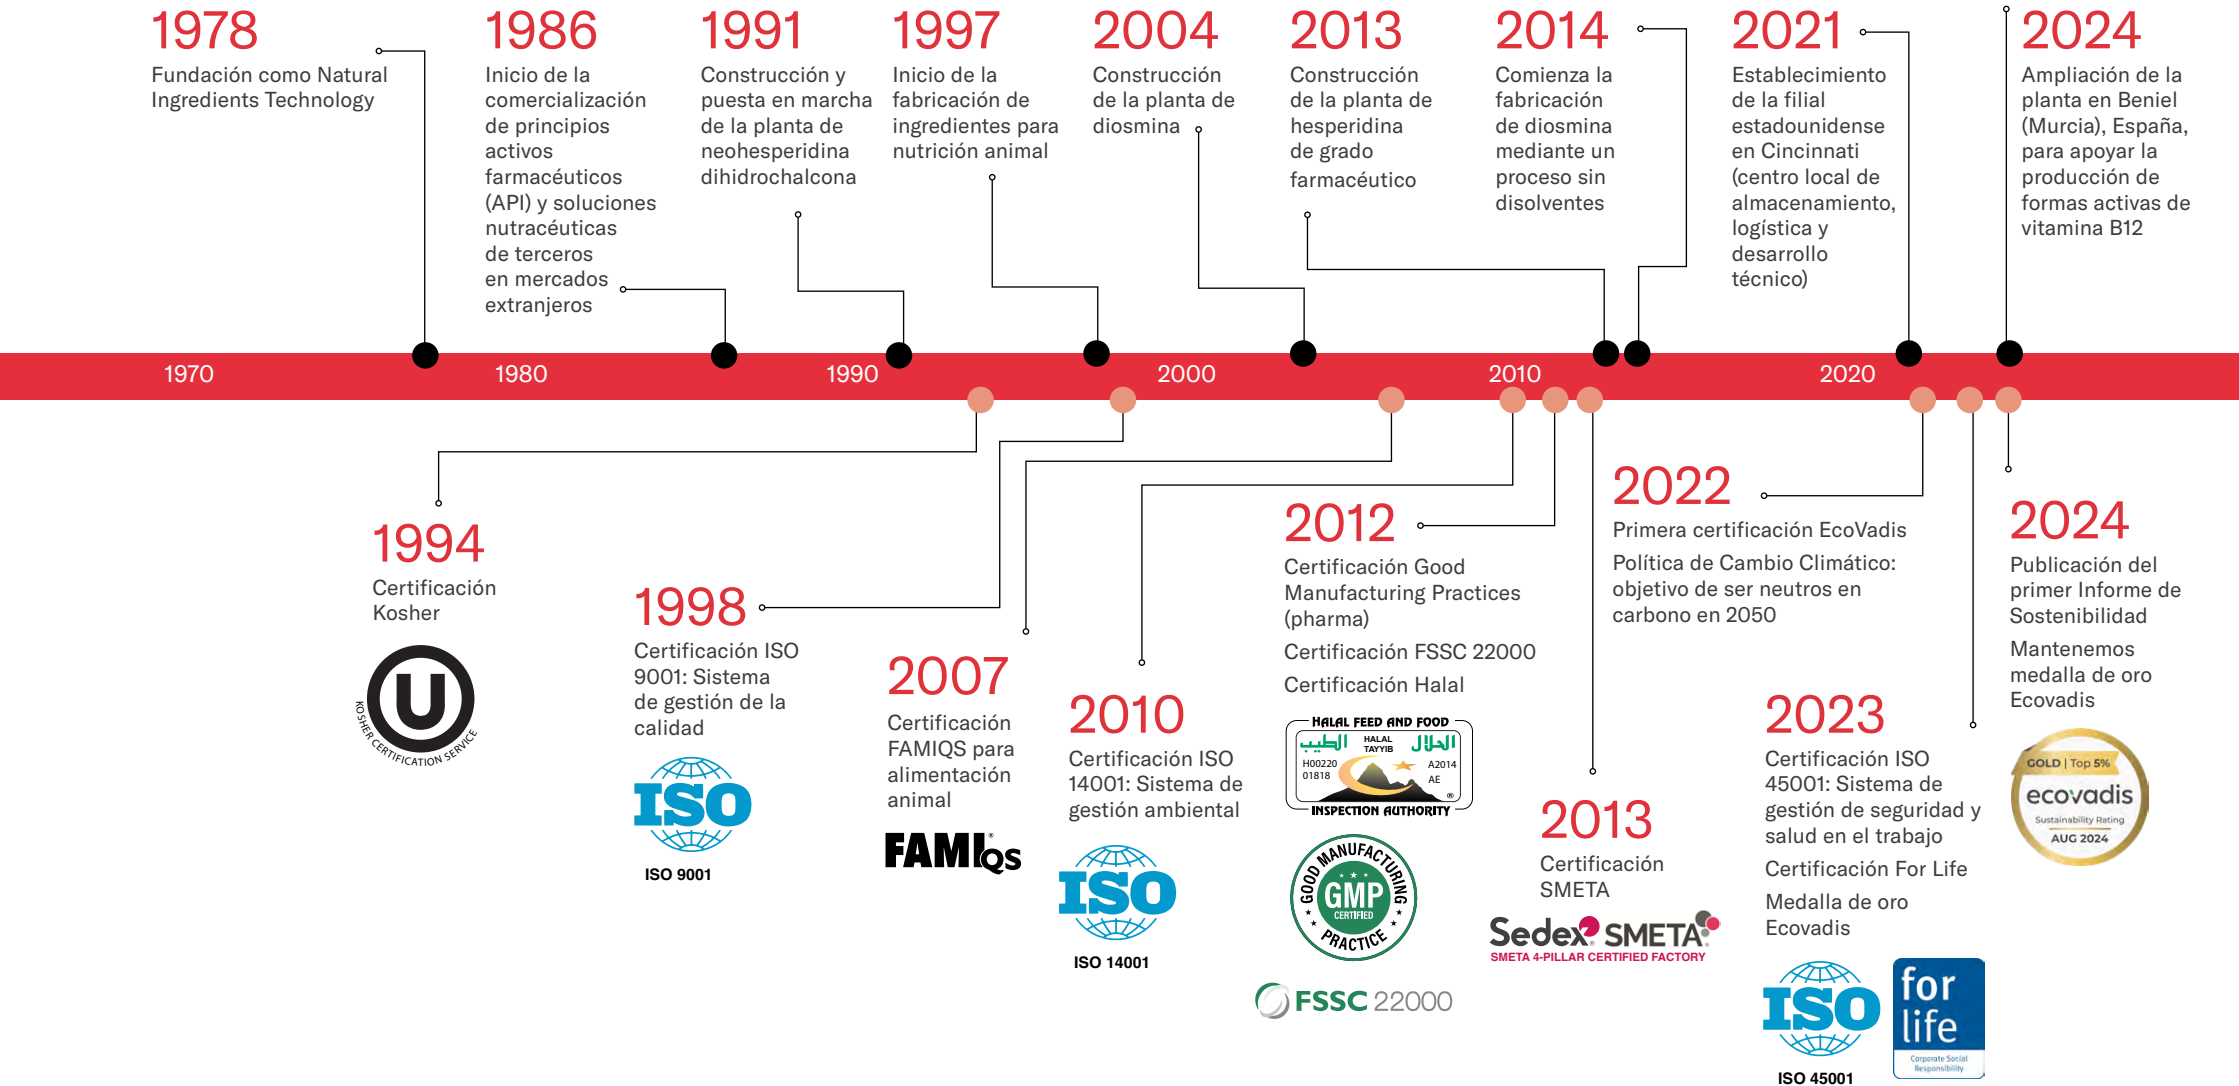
1978
Fundación como Natural Ingredients Technology

1986
Inicio de la comercialización de principios activos farmacéuticos (API) y soluciones nutracéuticas de terceros en mercados extranjeros

1991
Construcción y puesta en marcha de la planta de neohesperidina dihidrochalcona

1997
Inicio de la fabricación de ingredientes para nutrición animal

2004
Construcción de la planta de diosmina

2013
Construcción de la planta de hesperidina de grado farmacéutico

2014
Comienza la fabricación de diosmina mediante un proceso sin disolventes

2021
Establecimiento de la filial estadounidense en Cincinnati (centro local de almacenamiento, logística y desarrollo técnico)

2024
Ampliación de la planta en Beniel (Murcia), España, para apoyar la producción de formas activas de vitamina B12

1970 1980 1990 2000 2010 2020

1994
Certificación Kosher

U
KOSHER CERTIFICATION SERVICE

1998
Certificación ISO 9001: Sistema de gestión de la calidad

ISO
ISO 9001

2007
Certificación FAMIQS para alimentación animal

FAMIQS

2010
Certificación ISO 14001: Sistema de gestión ambiental

ISO
ISO 14001

2012
Certificación Good Manufacturing Practices (pharma)

Certificación FSSC 22000

Certificación Halal

HALAL FEED AND FOOD
HALAL TAYYIB
H00220 01818
A2014 AE
INSPECTION AUTHORITY

GOOD MANUFACTURING PRACTICE
GMP CERTIFIED

FSSC 22000

2013
Certificación SMETA

Sedex SMETA
SMETA 4-PILLAR CERTIFIED FACTORY

2022
Primera certificación EcoVadis

Política de Cambio Climático: objetivo de ser neutros en carbono en 2050

2023
Certificación ISO 45001: Sistema de gestión de seguridad y salud en el trabajo

Certificación For Life

Medalla de oro Ecovadis

ISO
ISO 45001

for life
Corporate Social Responsibility

2024
Publicación del primer Informe de Sostenibilidad

Mantenemos medalla de oro Ecovadis

GOLD | Top 5%
ecovadis
Sustainability Rating
AUG 2024